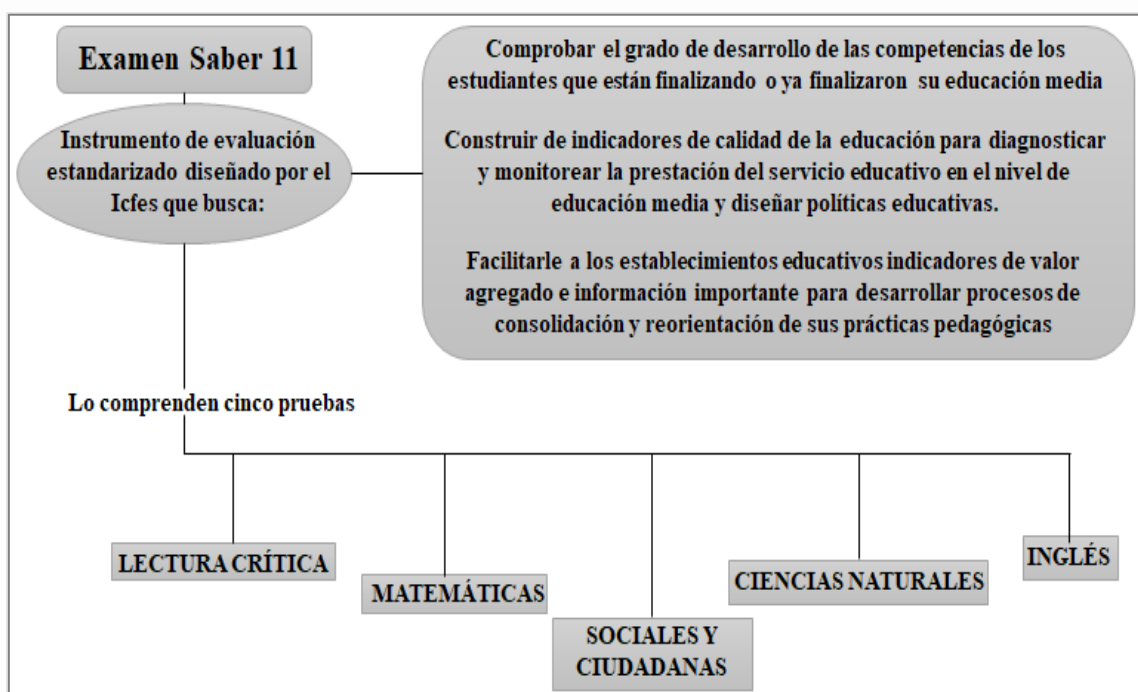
Examen Saber 11

Instrumento de evaluación estandarizado diseñado por el Icfes que busca:

Comprobar el grado de desarrollo de las competencias de los estudiantes que están finalizando o ya finalizaron su educación media

Construir de indicadores de calidad de la educación para diagnosticar y monitorear la prestación del servicio educativo en el nivel de educación media y diseñar políticas educativas.

Facilitarle a los establecimientos educativos indicadores de valor agregado e información importante para desarrollar procesos de consolidación y reorientación de sus prácticas pedagógicas

Lo comprenden cinco pruebas

LECTURA CRÍTICA

MATEMÁTICAS

SOCIALES Y CIUDADANAS

CIENCIAS NATURALES

INGLÉS